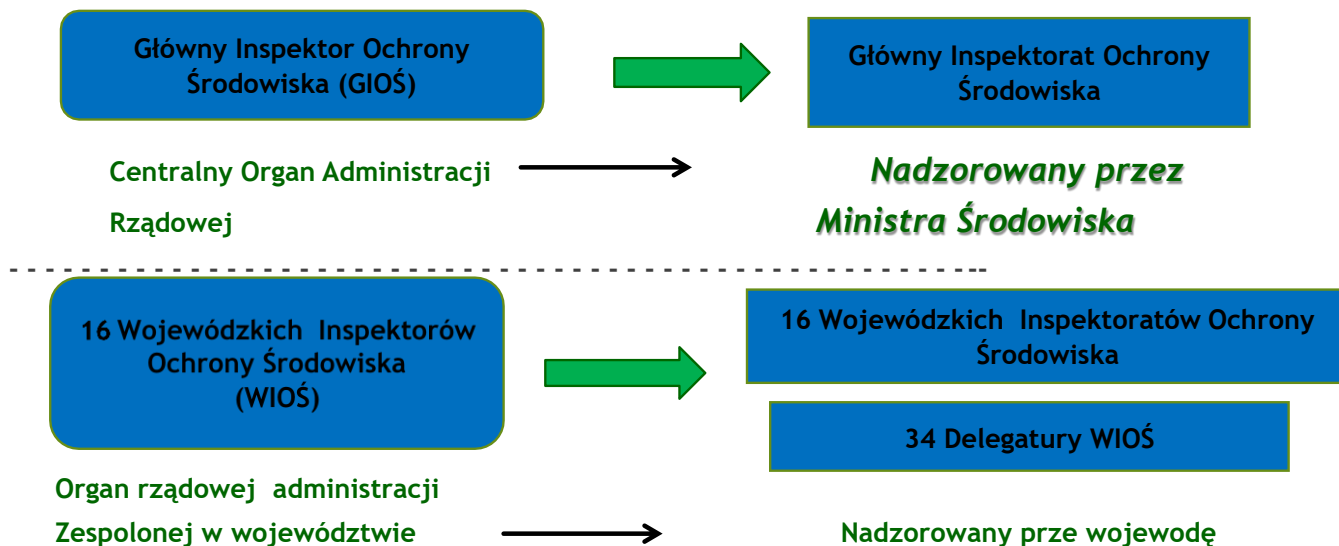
Główny Inspektor Ochrony Środowiska (GIOŚ)

Główny Inspektorat Ochrony Środowiska

Centralny Organ Administracji Rządowej

Nadzorowany przez Ministra Środowiska

16 Wojewódzkich Inspektorów Ochrony Środowiska (WIOŚ)

16 Wojewódzkich Inspektoratów Ochrony Środowiska

34 Delegatury WIOŚ

Organ rządowej administracji Zespolonej w województwie

Nadzorowany prze wojewodę